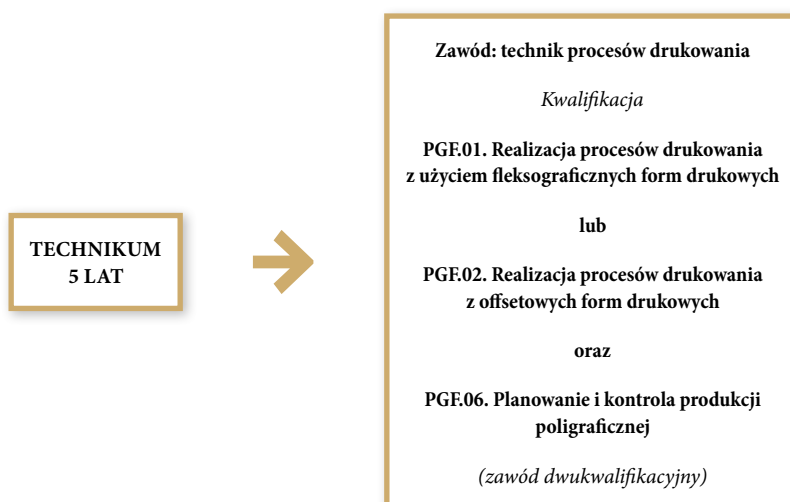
TECHNIKUM
5 LAT

Zawód: technik procesów drukowania

Kwalifikacja

PGF.01. Realizacja procesów drukowania z użyciem fleksograficznych form drukowych

lub

PGF.02. Realizacja procesów drukowania z offsetowych form drukowych

oraz

PGF.06. Planowanie i kontrola produkcji poligraficznej

(zawód dwukwalifikacyjny)